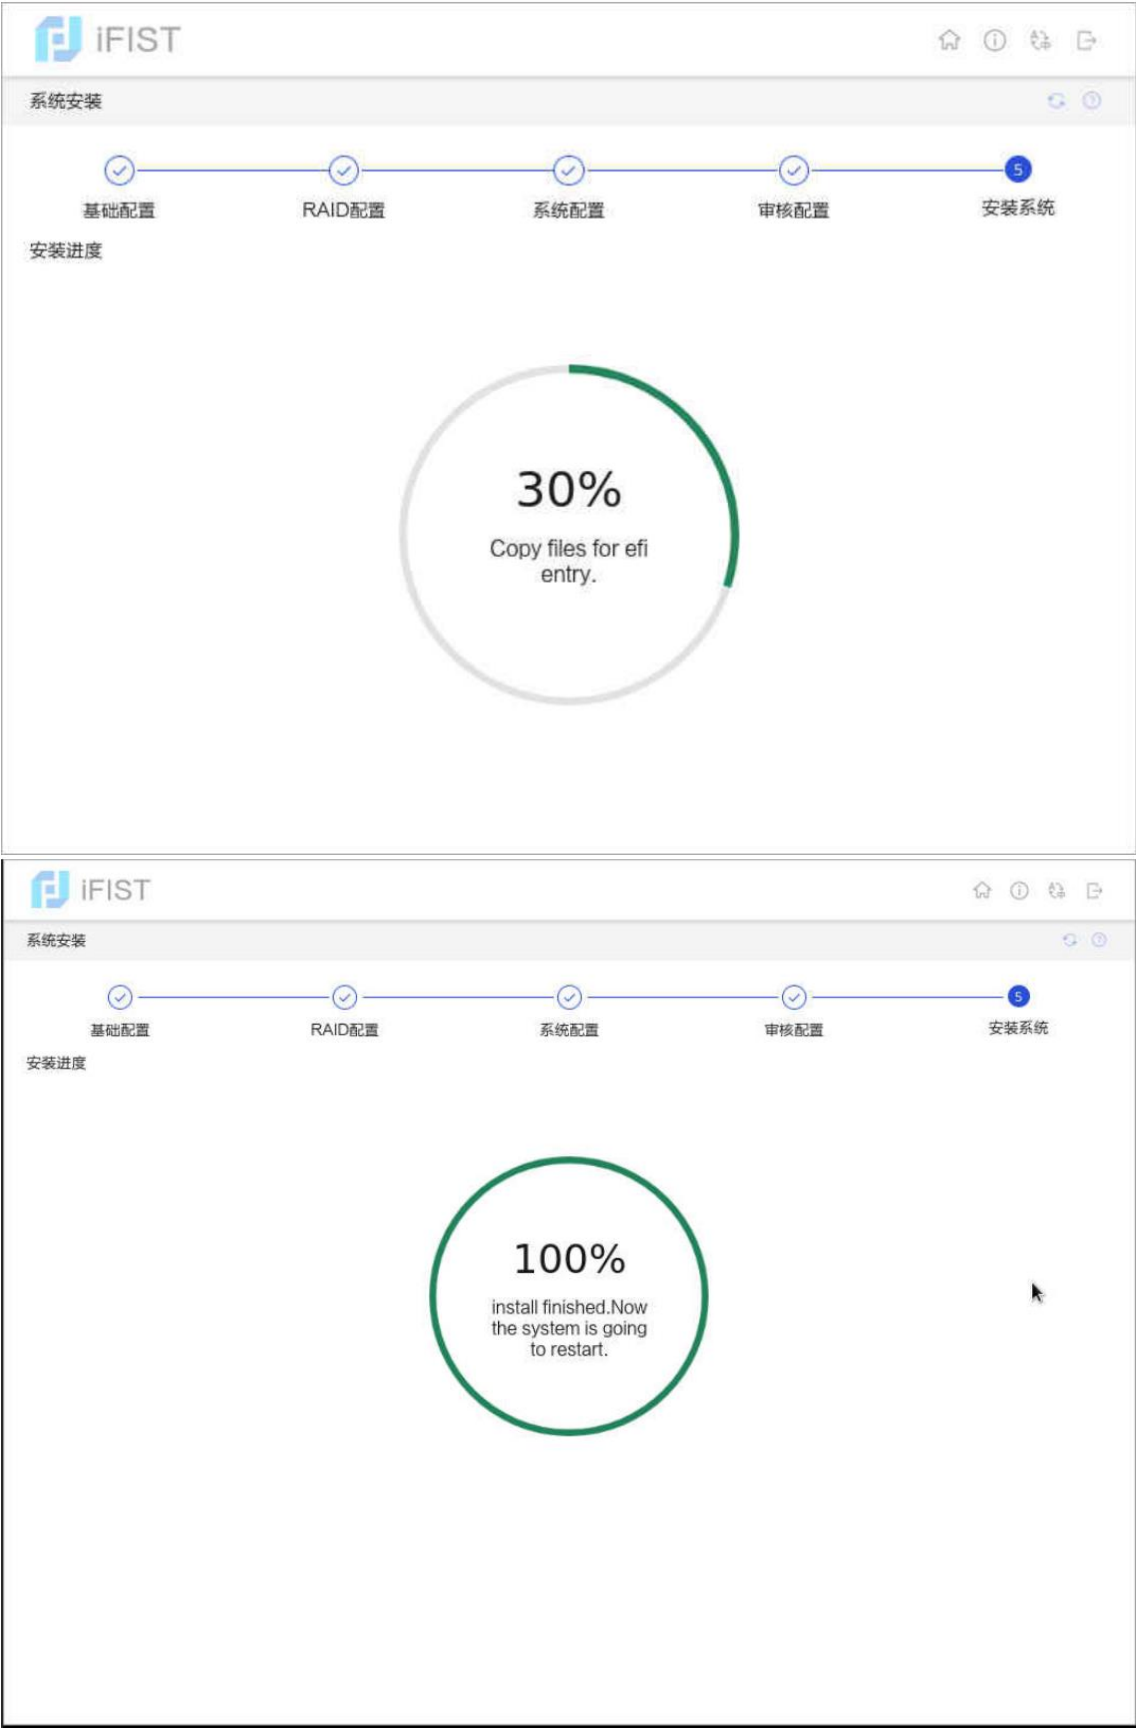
iFIST

系统安装

基础配置

RAID配置

系统配置

审核配置

5

安装系统

安装进度

30%

Copy files for efi entry.

iFIST

系统安装

基础配置

RAID配置

系统配置

审核配置

5

安装系统

安装进度

100%

install finished.Now the system is going to restart.